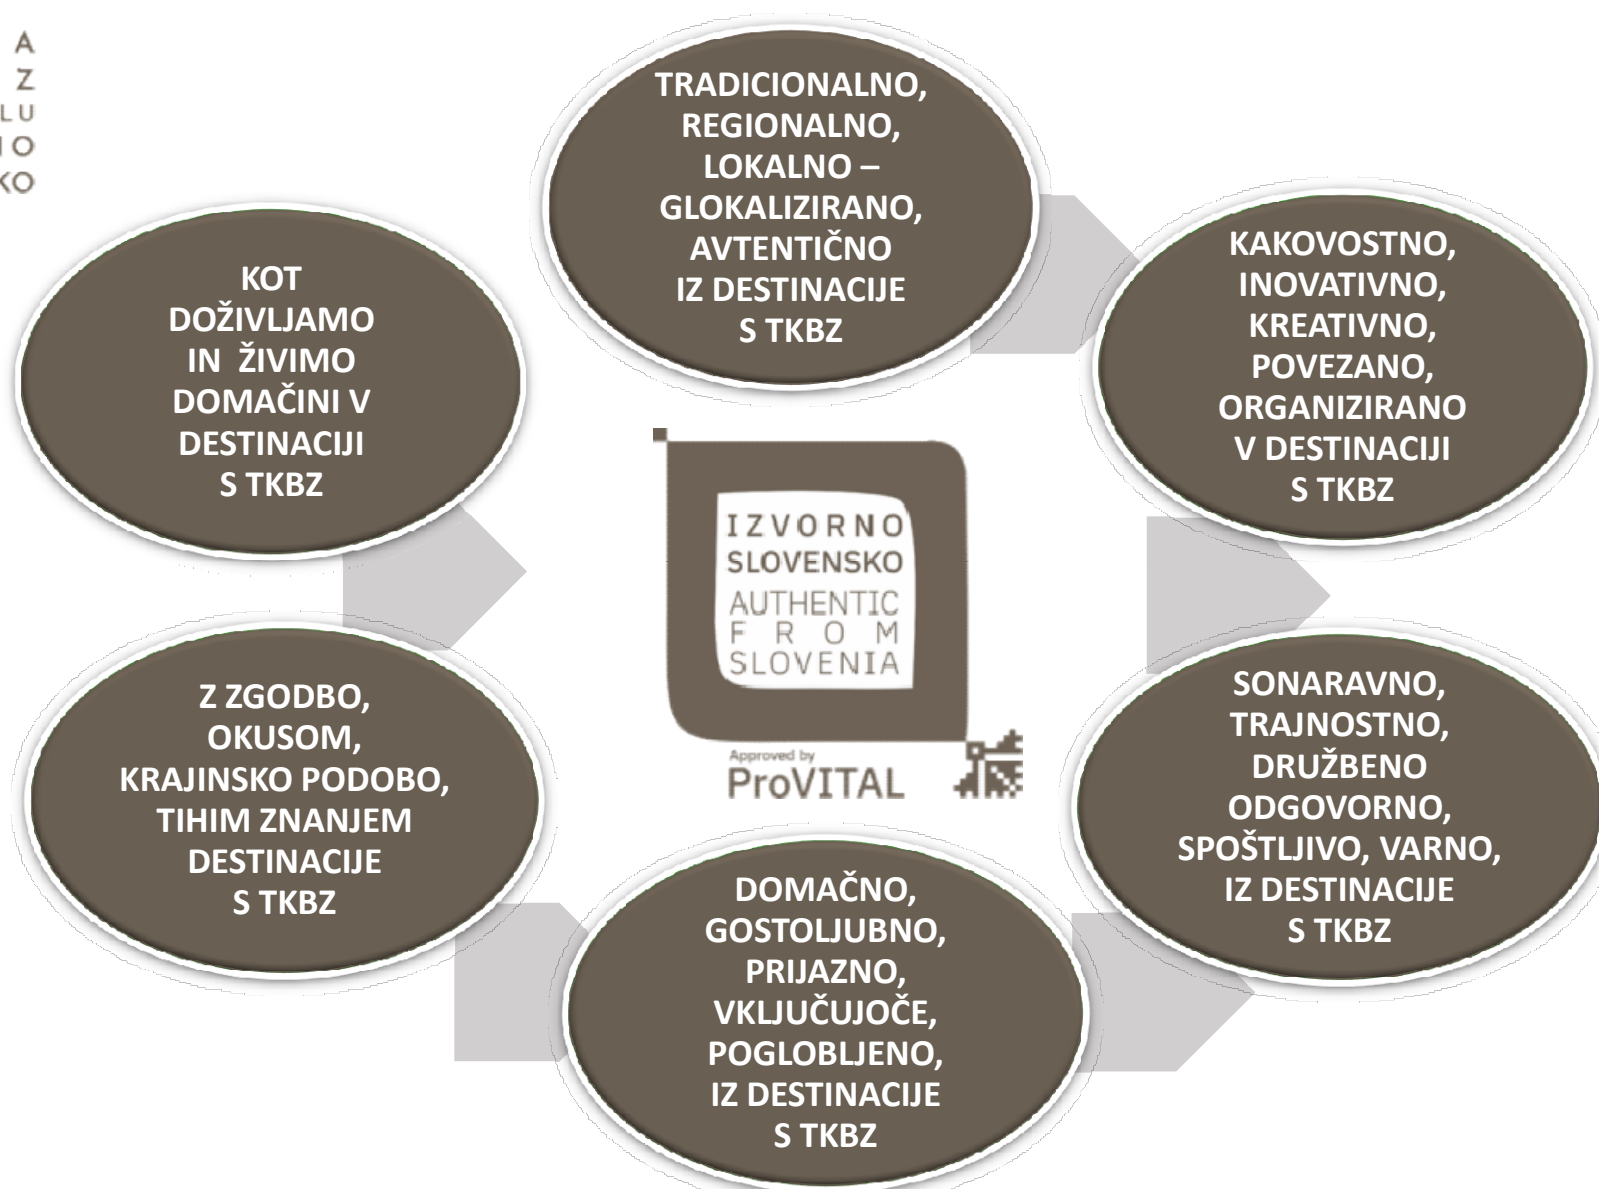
A
Z
LU
IO
KO

TRADICIONALNO, REGIONALNO, LOKALNO – GLOKALIZIRANO, AVTENTIČNO IZ DESTINACIJE S TKBZ

KAKOVOSTNO, INOVATIVNO, KREATIVNO, POVEZANO, ORGANIZIRANO V DESTINACIJI S TKBZ

SONARAVNO, TRAJNOSTNO, DRUŽBENO ODGOVORNO, SPOŠTLJIVO, VARNO, IZ DESTINACIJE S TKBZ

DOMAČNO, GOSTOLJUBNO, PRIJAZNO, VKLJUČUJOČE, POGLOBLJENO, IZ DESTINACIJE S TKBZ

Z ZGODBO, OKUSOM, KRAJINSKO PODOBO, TIHIM ZNANJEM DESTINACIJE S TKBZ

KOT DOŽIVLJAMO IN ŽIVIMO DOMAČINI V DESTINACIJI S TKBZ

IZVORNO SLOVENSKO
AUTHENTIC FROM SLOVENIA
Approved by
ProVITAL